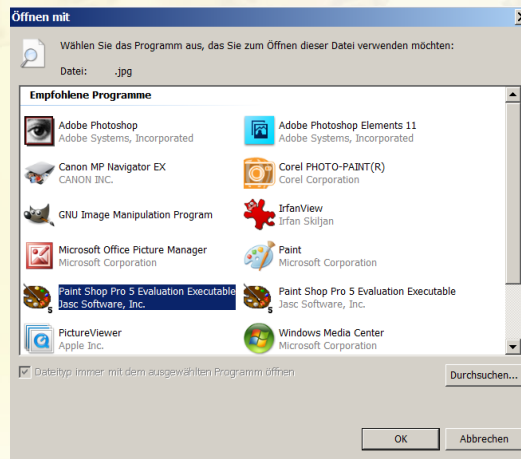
Öffnen mit

Wählen Sie das Programm aus, das Sie zum Öffnen dieser Datei verwenden möchten:

Datei: .jpg

Empfohlene Programme

Adobe Photoshop
Adobe Systems, Incorporated

Adobe Photoshop Elements 11
Adobe Systems, Incorporated

Canon MP Navigator EX
CANON INC.

Corel PHOTO-PAINT(R)
Corel Corporation

GNU Image Manipulation Program

IrfanView
Irfan Skiljan

Microsoft Office Picture Manager
Microsoft Corporation

Paint
Microsoft Corporation

Paint Shop Pro 5 Evaluation Executable
Jasc Software, Inc.

Paint Shop Pro 5 Evaluation Executable
Jasc Software, Inc.

PictureViewer
Apple Inc.

Windows Media Center
Microsoft Corporation

Dateityp immer mit dem ausgewählten Programm öffnen

Durchsuchen...

OK

Abbrechen